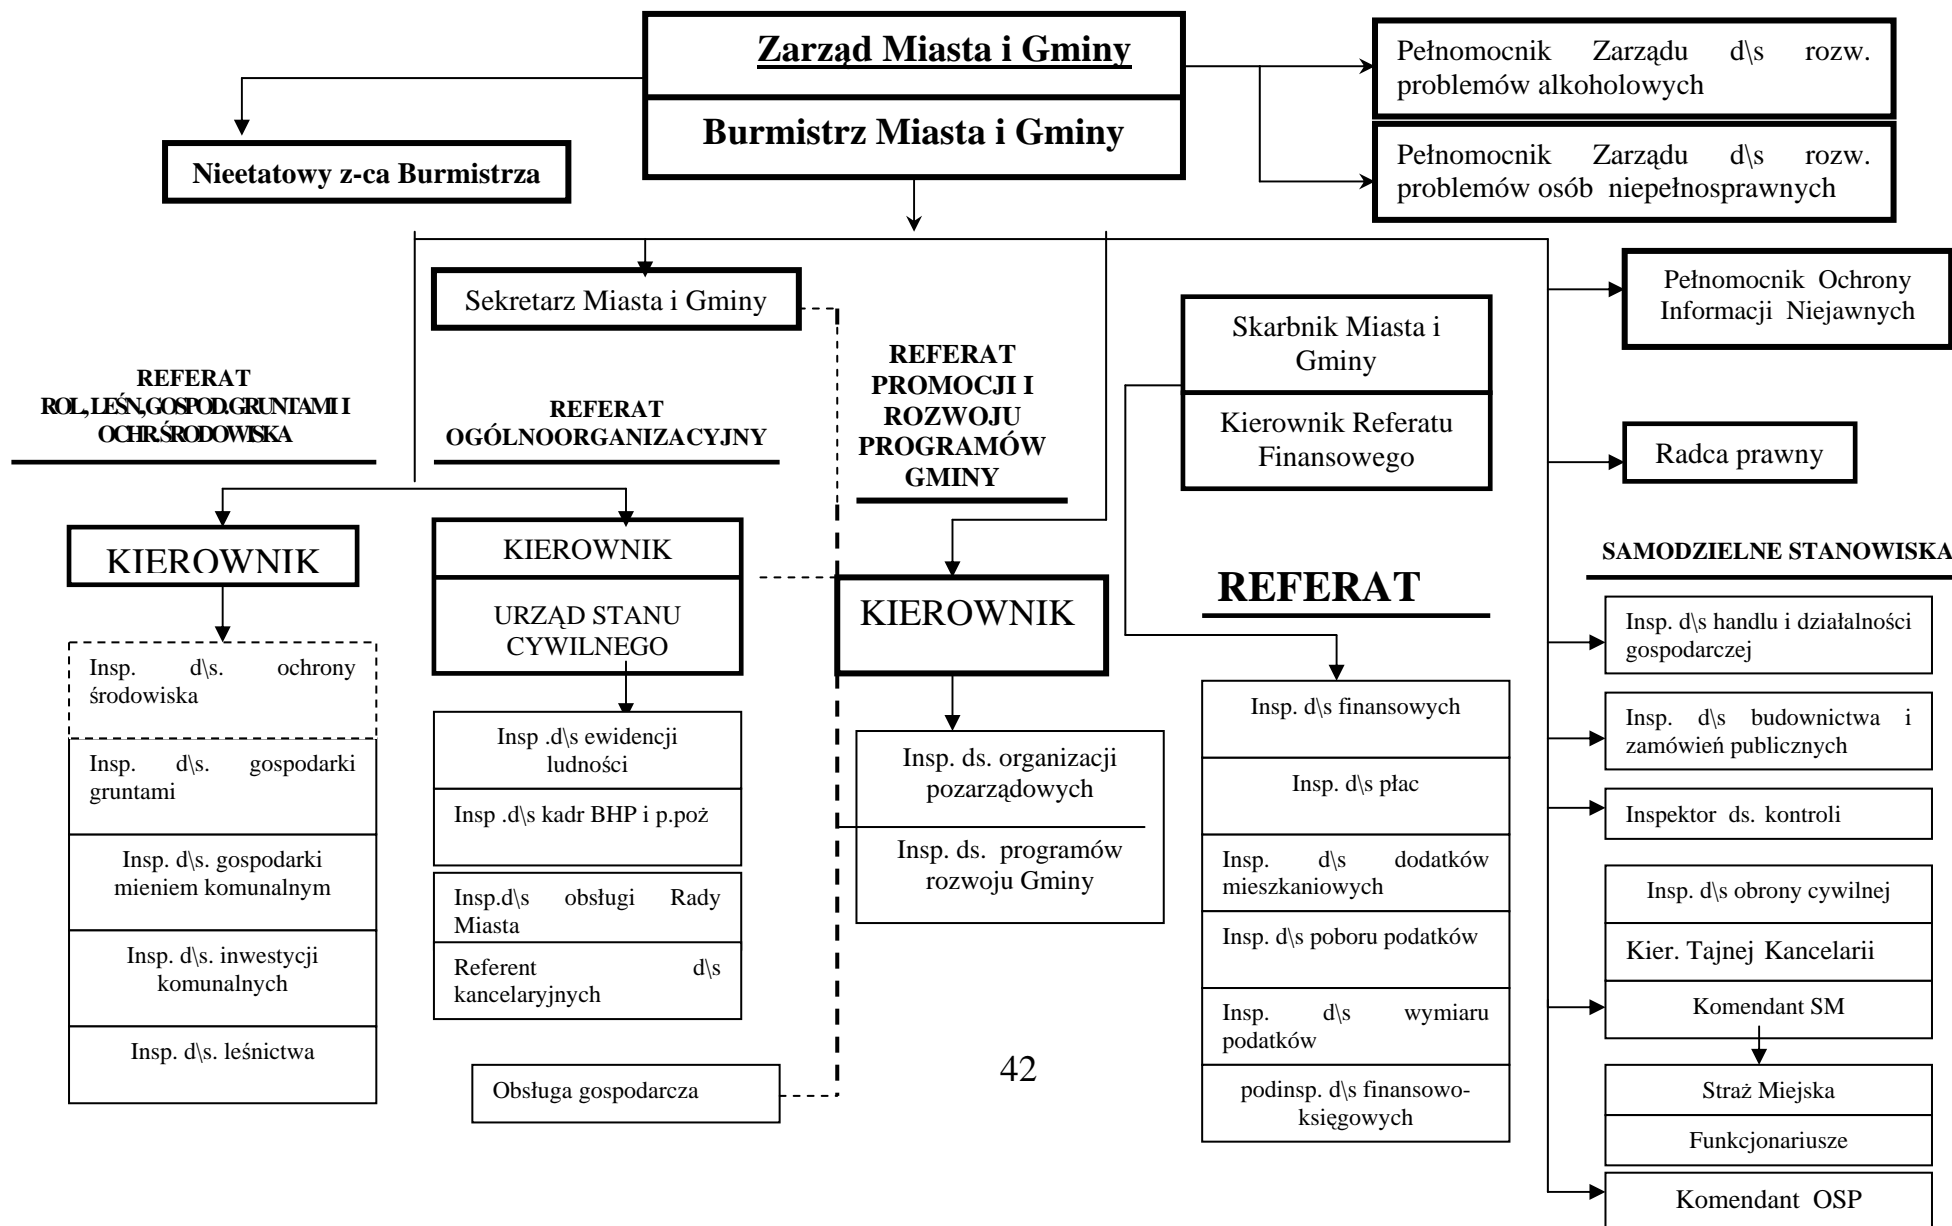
Zarząd Miasta i Gminy

Burmistrz Miasta i Gminy

Nieetatowy z-ca Burmistrza

Pełnomocnik Zarządu d\s rozw. problemów alkoholowych

Pełnomocnik Zarządu d\s rozw. problemów osób niepełnosprawnych

Pełnomocnik Ochrony Informacji Niejawnych

Sekretarz Miasta i Gminy

REFERAT ROL, LEŚN, GOSPOD. GRUNTAMI I OCHR. ŚRODOWISKA

REFERAT OGÓLNOORGANIZACYJNY

REFERAT PROMOCJI I ROZWOJU PROGRAMÓW GMINY

Skarbnik Miasta i Gminy

Kierownik Referatu Finansowego

Radca prawny

KIEROWNIK

KIEROWNIK

URZĄD STANU CYWILNEGO

KIEROWNIK

REFERAT

SAMODZIELNE STANOWISKA

Insp. d\s. ochrony środowiska

Insp. d\s. gospodarki gruntami

Insp. d\s. gospodarki mieniem komunalnym

Insp. d\s. inwestycji komunalnych

Insp. d\s. leśnictwa

Insp .d\s ewidencji ludności

Insp .d\s kadr BHP i p.poż

Insp.d\s obsługi Rady Miasta

Referent d\s kancelaryjnych

Obsługa gospodarcza

Insp. ds. organizacji pozarządowych

Insp. ds. programów rozwoju Gminy

Insp. d\s finansowych

Insp. d\s płac

Insp. d\s dodatków mieszkaniowych

Insp. d\s poboru podatków

Insp. d\s wymiaru podatków

podinsp. d\s finansowo-księgowych

Insp. d\s handlu i działalności gospodarczej

Insp. d\s budownictwa i zamówień publicznych

Inspektor ds. kontroli

Insp. d\s obrony cywilnej

Kier. Tajnej Kancelarii

Komendant SM

Straż Miejska

Funkcjonariusze

Komendant OSP

42